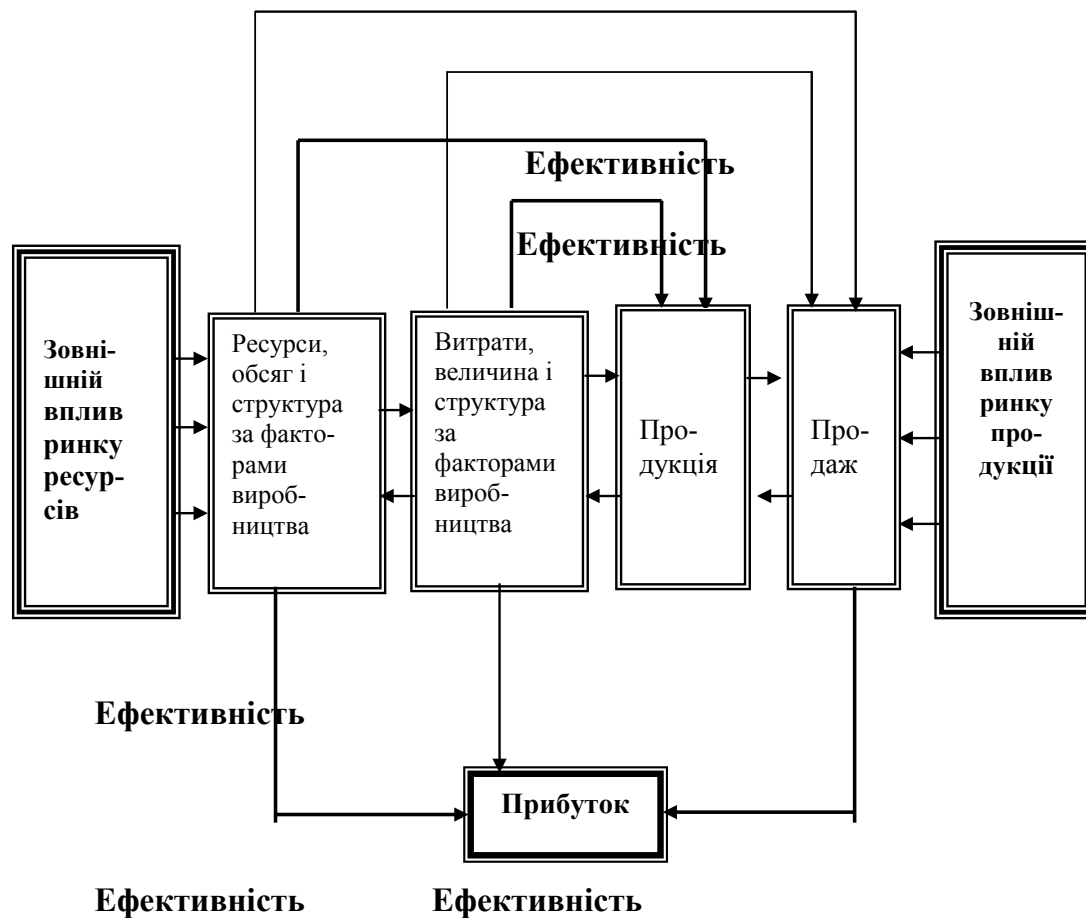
Ефективність

Ефективність

Зовнішній вплив ринку ресурсів

Ресурси, обсяг і структура за факторами виробництва

Витрати, величина і структура за факторами виробництва

Продукція

Продаж

Зовнішній вплив ринку продукції

Ефективність

Прибуток

Ефективність

Ефективність